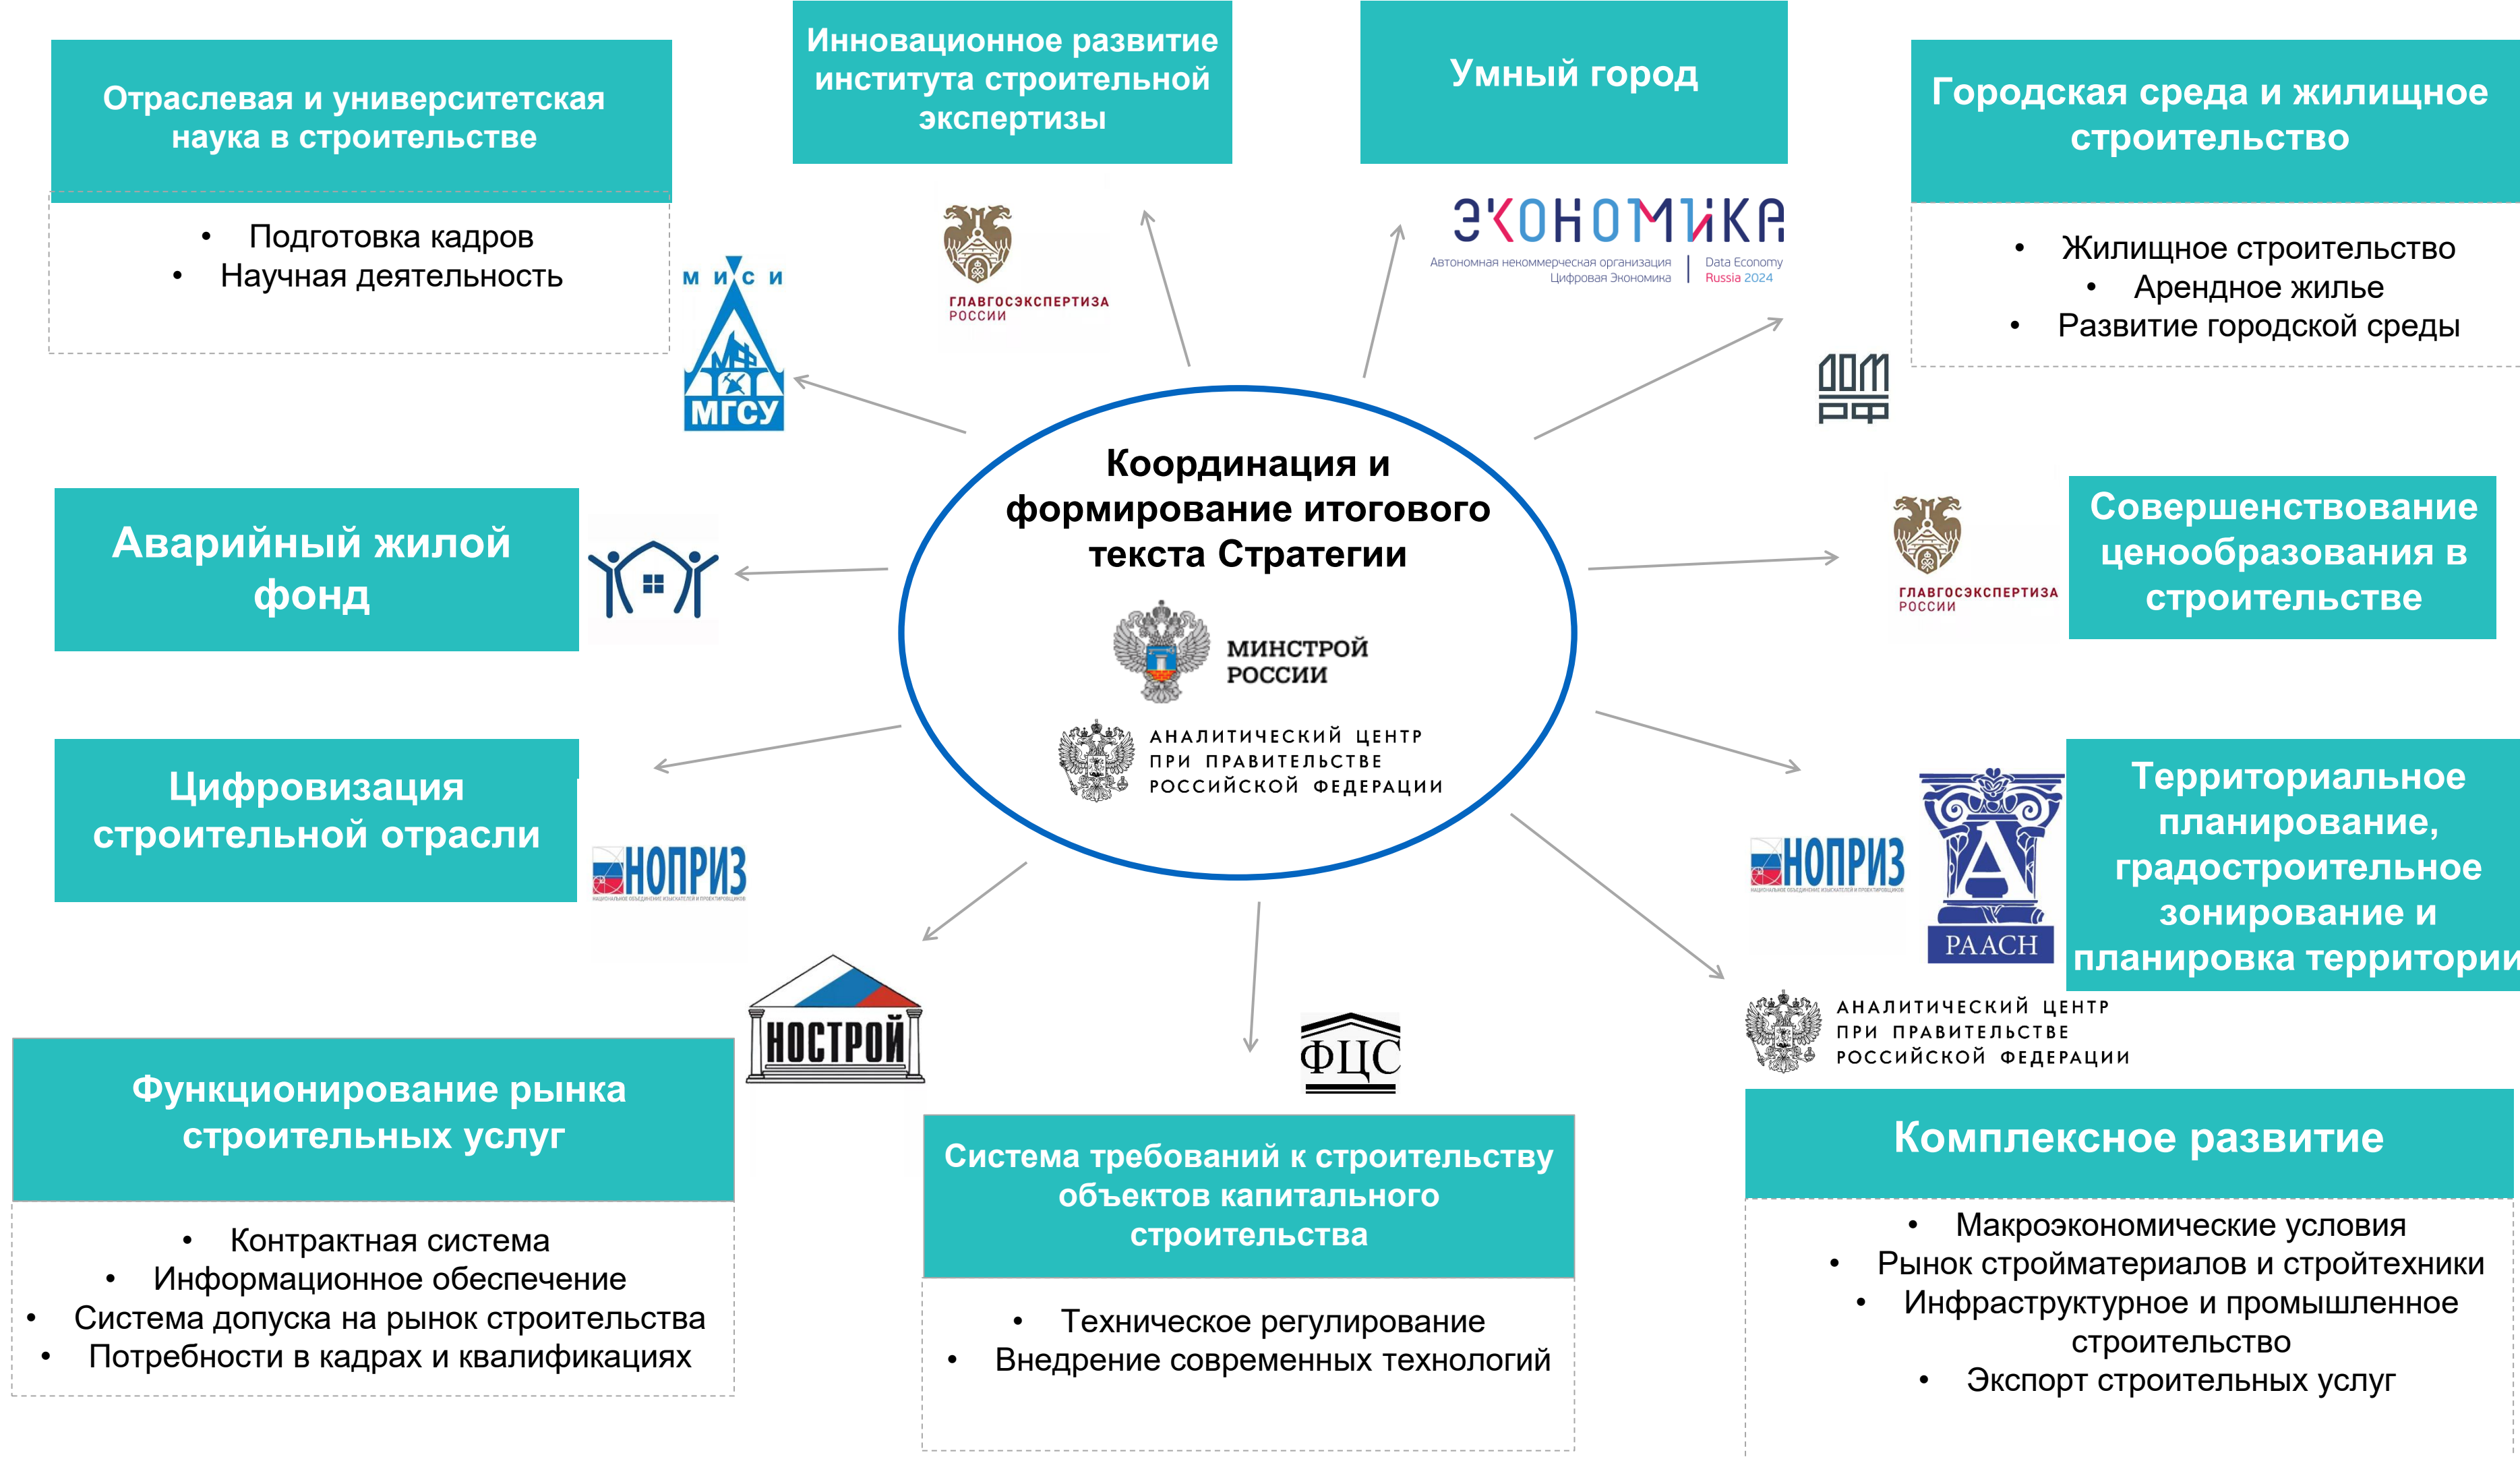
Отраслевая и университетская наука в строительстве

• Подготовка кадров
• Научная деятельность

М И С И
МГСУ

Инновационное развитие института строительной экспертизы

ГЛАВГОСЭКСПЕРТИЗА РОССИИ

Умный город

ЭКОНОМИКА
Автономная некоммерческая организация Цифровая Экономика | Data Economy Russia 2024

Городская среда и жилищное строительство

• Жилищное строительство
• Арендное жилье
• Развитие городской среды

ДОМ РФ

Аварийный жилой фонд

Координация и формирование итогового текста Стратегии

МИНСТРОЙ РОССИИ

АНАЛИТИЧЕСКИЙ ЦЕНТР ПРИ ПРАВИТЕЛЬСТВЕ РОССИЙСКОЙ ФЕДЕРАЦИИ

ГЛАВГОСЭКСПЕРТИЗА РОССИИ

Совершенствование ценообразования в строительстве

Цифровизация строительной отрасли

НОПРИЗ

НОПРИЗ

РААСН

Территориальное планирование, градостроительное зонирование и планировка территории

НОСТРОЙ

ФЦС

АНАЛИТИЧЕСКИЙ ЦЕНТР ПРИ ПРАВИТЕЛЬСТВЕ РОССИЙСКОЙ ФЕДЕРАЦИИ

Функционирование рынка строительных услуг

• Контрактная система
• Информационное обеспечение
• Система допуска на рынок строительства
• Потребности в кадрах и квалификациях

Система требований к строительству объектов капитального строительства

• Техническое регулирование
• Внедрение современных технологий

Комплексное развитие

• Макроэкономические условия
• Рынок стройматериалов и стройтехники
• Инфраструктурное и промышленное строительство
• Экспорт строительных услуг